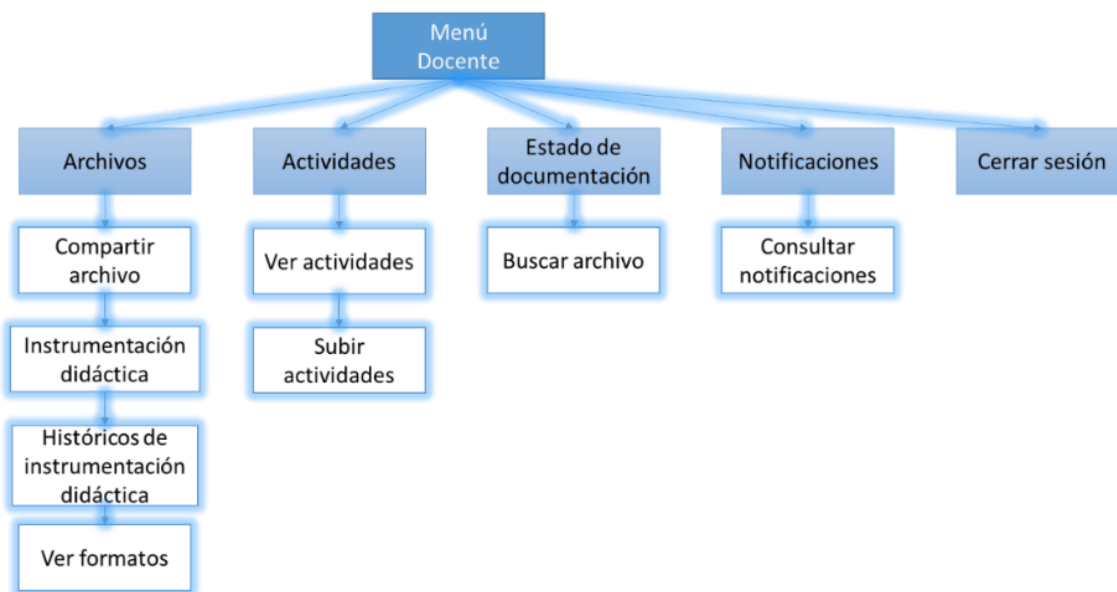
Menú Docente

Archivos

Compartir archivo

Instrumentación didáctica

Históricos de instrumentación didáctica

Ver formatos

Actividades

Ver actividades

Subir actividades

Estado de documentación

Buscar archivo

Notificaciones

Consultar notificaciones

Cerrar sesión